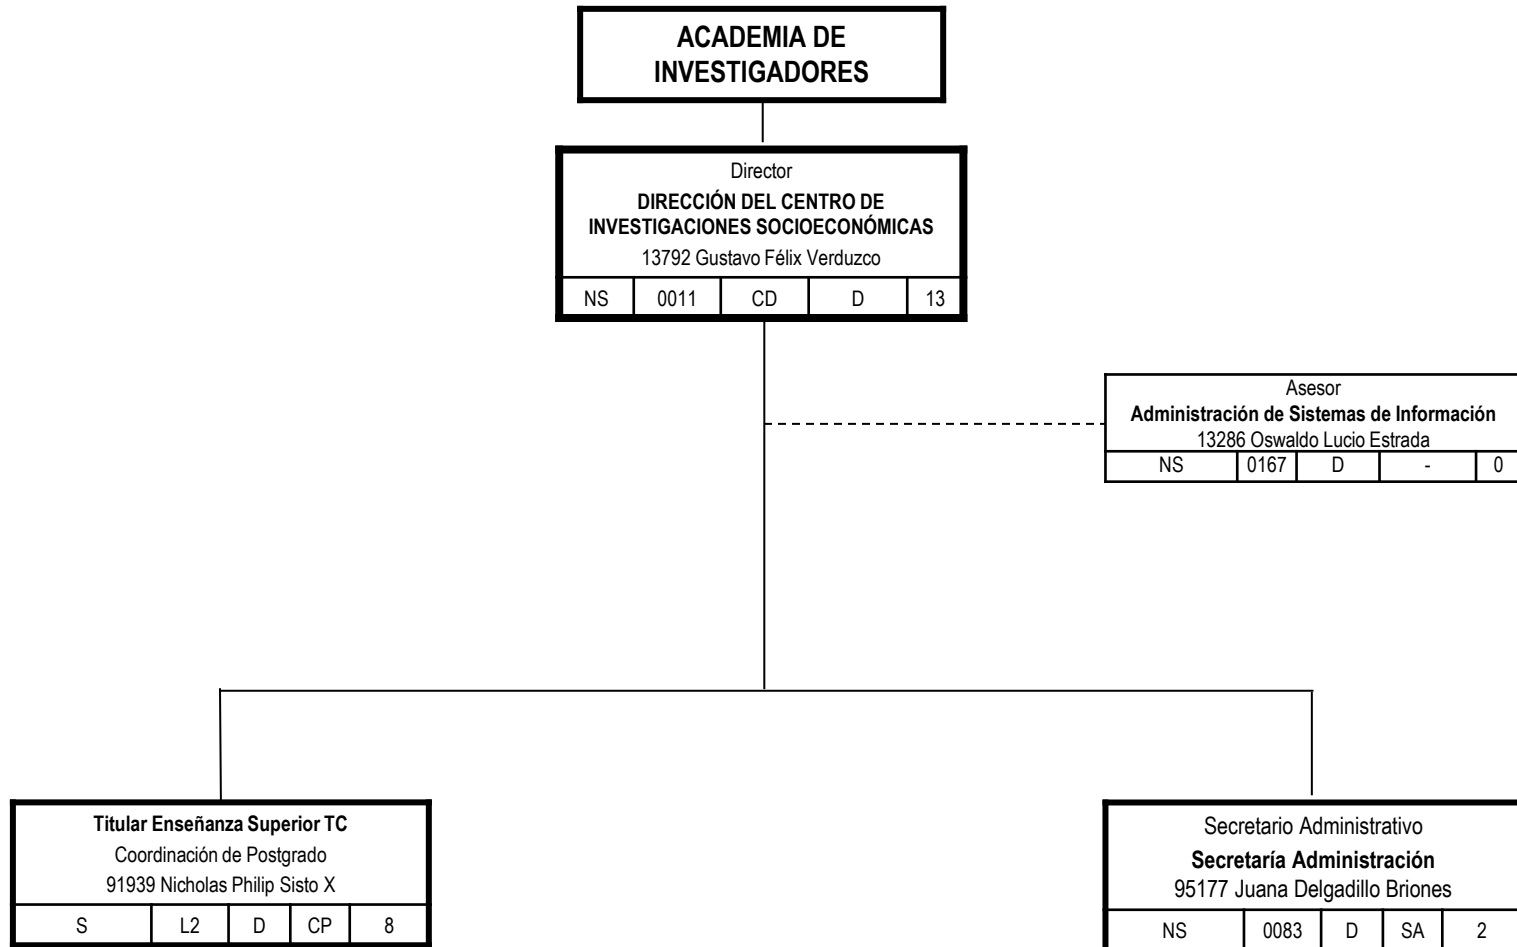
ACADEMIA DE INVESTIGADORES

Director
DIRECCIÓN DEL CENTRO DE INVESTIGACIONES SOCIOECONÓMICAS
13792 Gustavo Félix Verduzco

| NS | 0011 | CD | D | 13 |
|---|---|---|---|---|

Asesor
Administración de Sistemas de Información
13286 Oswaldo Lucio Estrada

| NS | 0167 | D | - | 0 |
|---|---|---|---|---|

Titular Enseñanza Superior TC
Coordinación de Postgrado
91939 Nicholas Philip Sisto X

| S | L2 | D | CP | 8 |
|---|---|---|---|---|

Secretario Administrativo
Secretaría Administración
95177 Juana Delgadillo Briones

| NS | 0083 | D | SA | 2 |
|---|---|---|---|---|